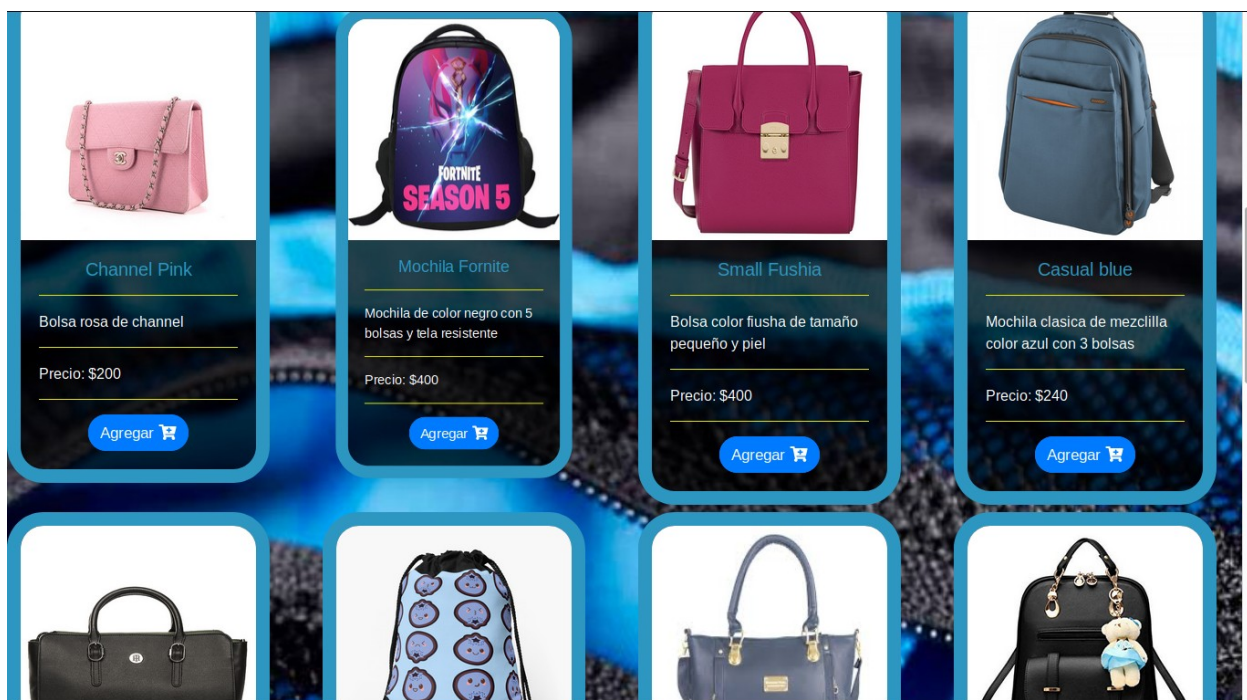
FORTNITE
SEASON 5

Channel Pink

Bolsa rosa de channel

Precio: $200

Agregar

Mochila Fornite

Mochila de color negro con 5 bolsas y tela resistente

Precio: $400

Agregar

Small Fushia

Bolsa color fiusha de tamaño pequeño y piel

Precio: $400

Agregar

Casual blue

Mochila clasica de mezclilla color azul con 3 bolsas

Precio: $240

Agregar